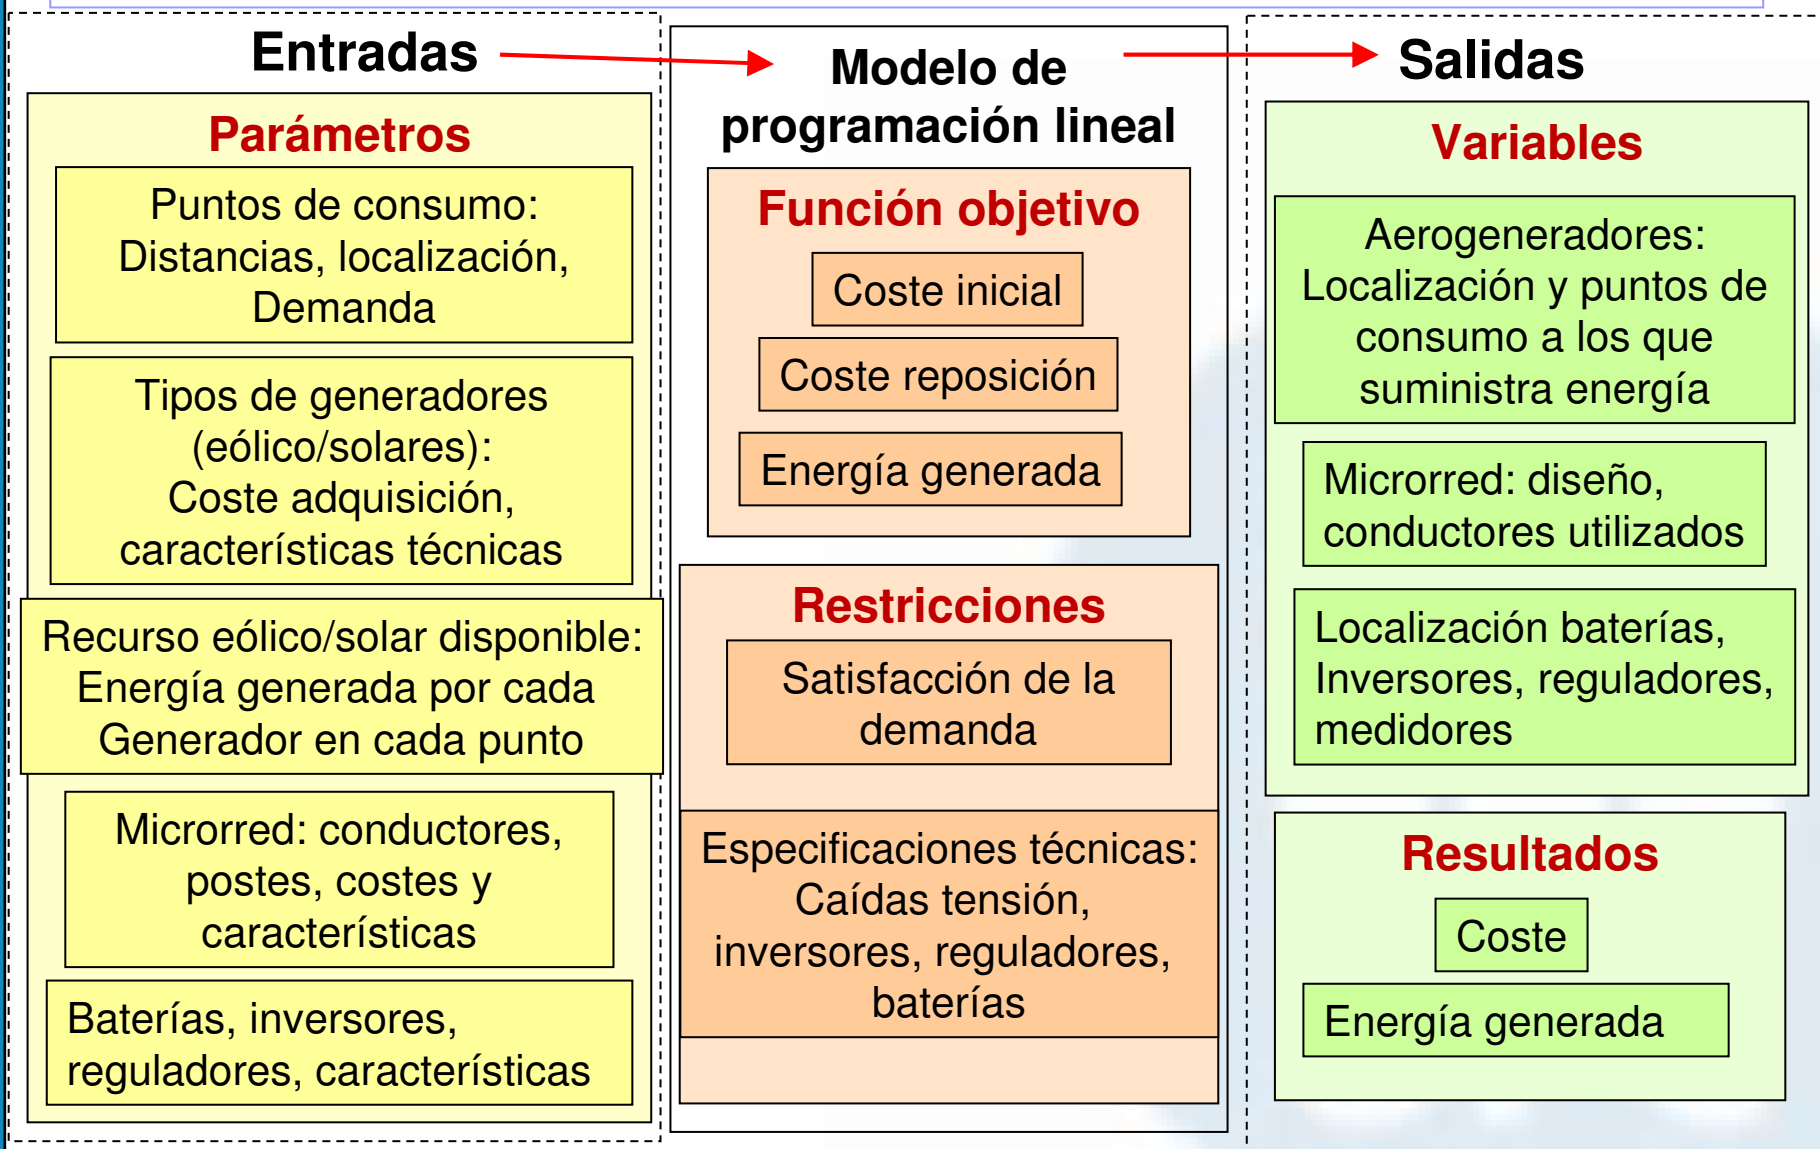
Entradas

Parámetros

Puntos de consumo: Distancias, localización, Demanda

Tipos de generadores (eólico/solares): Coste adquisición, características técnicas

Recurso eólico/solar disponible: Energía generada por cada Generador en cada punto

Microrred: conductores, postes, costes y características

Baterías, inversores, reguladores, características

Modelo de programación lineal

Función objetivo

Coste inicial

Coste reposición

Energía generada

Restricciones

Satisfacción de la demanda

Especificaciones técnicas: Caídas tensión, inversores, reguladores, baterías

Salidas

Variables

Aerogeneradores: Localización y puntos de consumo a los que suministra energía

Microrred: diseño, conductores utilizados

Localización baterías, Inversores, reguladores, medidores

Resultados

Coste

Energía generada